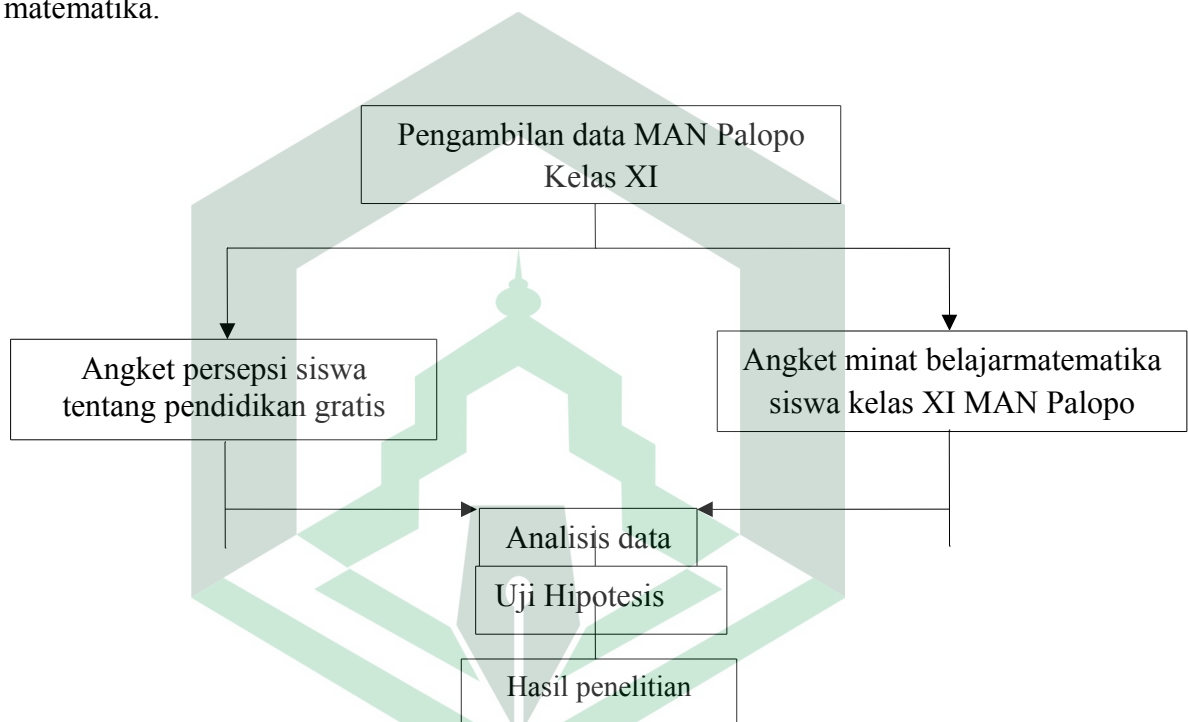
matematika.

Pengambilan data MAN Palopo Kelas XI

Angket persepsi siswa tentang pendidikan gratis

Angket minat belajarmatematika siswa kelas XI MAN Palopo

Analisis data

Uji Hipotesis

Hasil penelitian